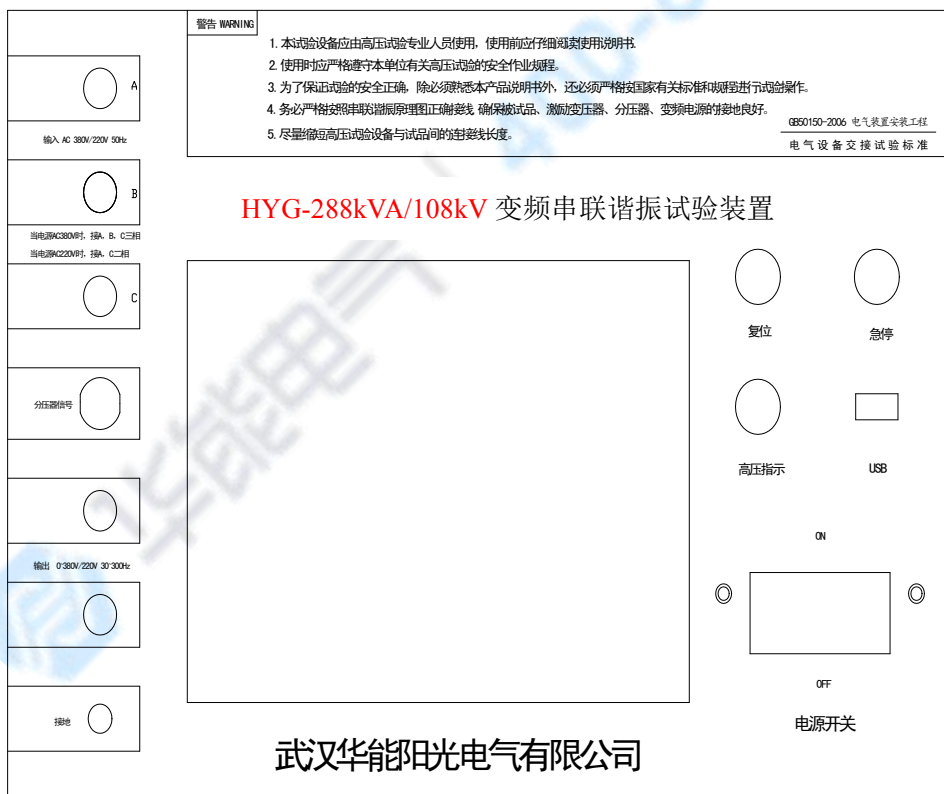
警告 WARNING

1. 本试验设备应由高压试验专业人员使用，使用前应仔细阅读使用说明书.

2. 使用时应严格遵守本单位有关高压试验的安全作业规程。

3. 为了保证试验的安全正确，除必须熟悉本产品说明书外，还必须严格按国家有关标准和规程进行试验操作。

4. 务必严格按照串联谐振原理图正确接线, 确保被试品、激励变压器、分压器、变频电源的接地良好。

5. 尽量缩短高压试验设备与试品间的连接线长度。

GB50150-2006 电气装置安装工程
电气设备交接试验标准

A

输入 AC 380V/220V 50Hz

B

当电源AC380V时，接A，B，C三相
当电源AC220V时，接A，C二相

C

分压器信号

输出 0-380V/220V 30-300Hz

接地

HYG-288kVA/108kV 变频串联谐振试验装置

复位

急停

高压指示

USB

ON

OFF

电源开关

武汉华能阳光电气有限公司